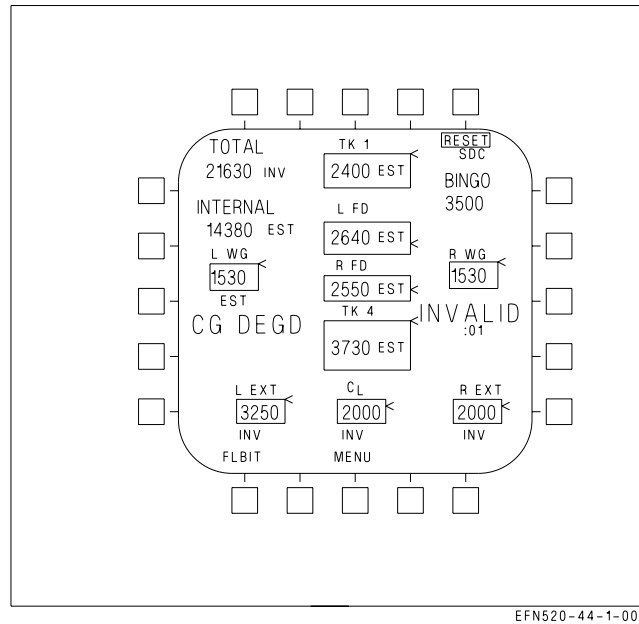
TOTAL
21630 INV

TK 1
2400 EST

RESET
SDC

BINGO
3500

INTERNAL
14380 EST

L FD
2640 EST

L WG
1530
EST

R FD
2550 EST

R WG
1530

CG DEGD

TK 4
3730 EST

INVALID
:01

L EXT
3250
INV

$C_L$
2000
INV

R EXT
2000
INV

FLBIT

MENU

EFN520-44-1-00